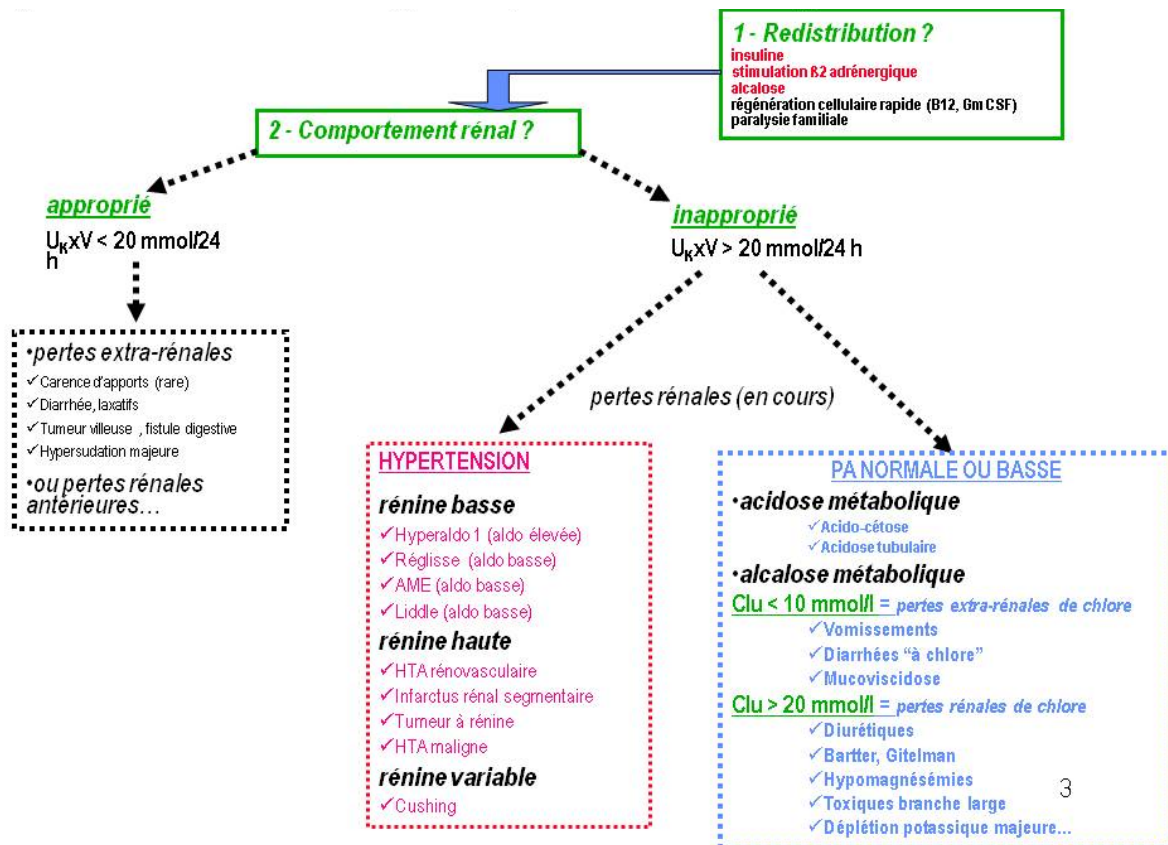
1 - Redistribution ?
insuline
stimulation ß2 adrénergique
alcalose
régénération cellulaire rapide (B12, Gm CSF)
paralysie familiale

2 - Comportement rénal ?

approprié
$U_K$xV < 20 mmol/24 h

•pertes extra-rénales
✓Carence d'apports (rare)
✓Diarrhée, laxatifs
✓Tumeur villeuse , fistule digestive
✓Hypersudation majeure
•ou pertes rénales antérieures…

inapproprié
$U_K$xV > 20 mmol/24 h

pertes rénales (en cours)

HYPERTENSION
rénine basse
✓Hyperaldo 1 (aldo élevée)
✓Réglisse (aldo basse)
✓AME (aldo basse)
✓Liddle (aldo basse)
rénine haute
✓HTA rénovasculaire
✓Infarctus rénal segmentaire
✓Tumeur à rénine
✓HTA maligne
rénine variable
✓Cushing

PA NORMALE OU BASSE
•acidose métabolique
✓Acido-cétose
✓Acidose tubulaire
•alcalose métabolique
Clu < 10 mmol/l = pertes extra-rénales de chlore
✓Vomissements
✓Diarrhées "à chlore"
✓Mucoviscidose
Clu > 20 mmol/l = pertes rénales de chlore
✓Diurétiques
✓Bartter, Gitelman
✓Hypomagnésémies
✓Toxiques branche large
✓Déplétion potassique majeure…

3